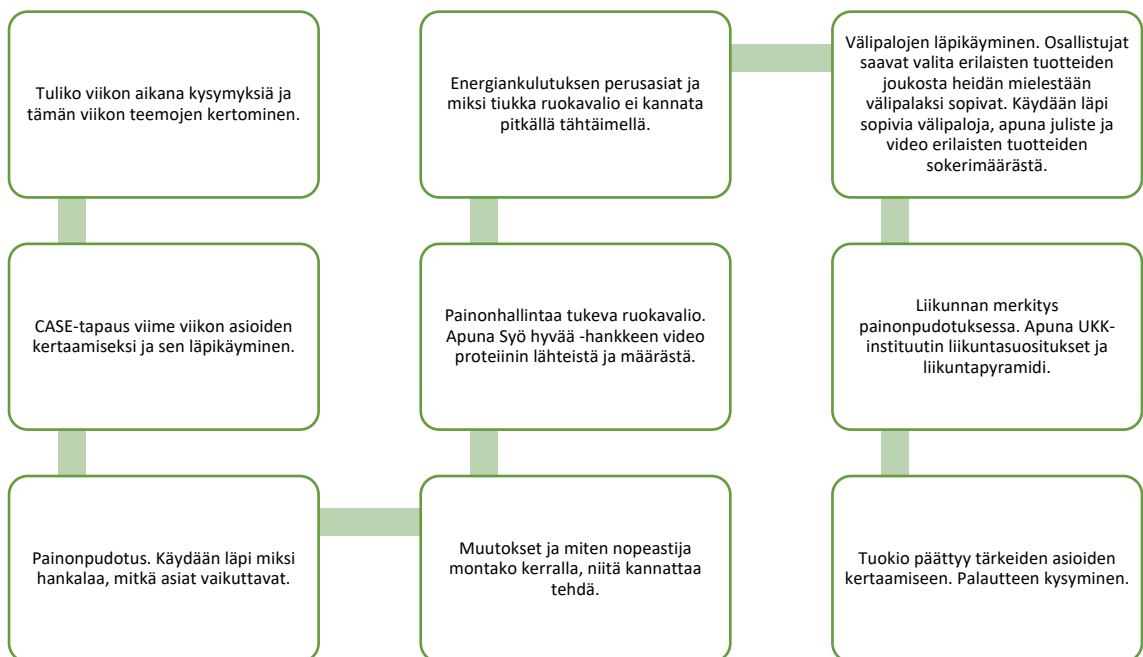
Tuliko viikon aikana kysymyksiä ja tämän viikon teemojen kertominen.

CASE-tapaus viime viikon asioiden kertaamiseksi ja sen läpikäyminen.

Painonpudotus. Käydään läpi miksi hankalaa, mitkä asiat vaikuttavat.

Muutokset ja miten nopeastija montako kerralla, niitä kannattaa tehdä.

Painonhallintaa tukeva ruokavalio. Apuna Syö hyvää -hankkeen video proteiinin lähteistä ja määrästä.

Energiankulutuksen perusasiat ja miksi tiukka ruokavalio ei kannata pitkällä tähtäimellä.

Välipalojen läpikäyminen. Osallistujat saavat valita erilaisten tuotteiden joukosta heidän mielestään välipalaksi sopivat. Käydään läpi sopivia välipaloja, apuna juliste ja video erilaisten tuotteiden sokerimäärästä.

Liikunnan merkitys painonpudotuksessa. Apuna UKK-instituutin liikuntasuositukset ja liikuntapyramidi.

Tuokio päättyy tärkeiden asioiden kertaamiseen. Palautteen kysyminen.